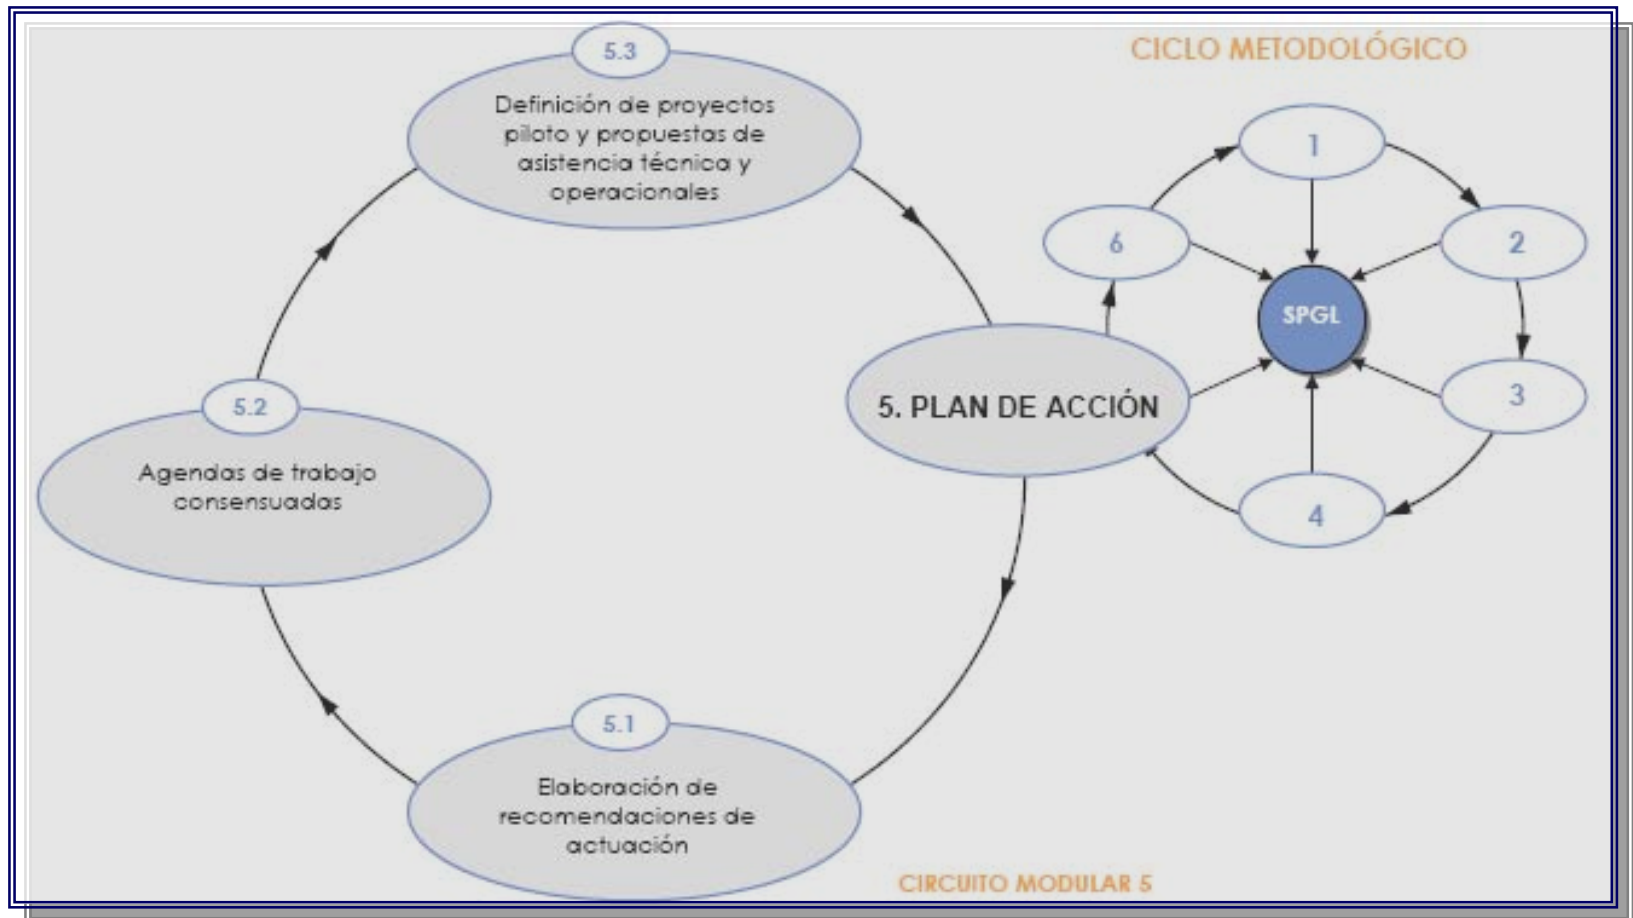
CICLO METODOLÓGICO

5.3

Definición de proyectos piloto y propuestas de asistencia técnica y operacionales

1

6

2

SPGL

5. PLAN DE ACCIÓN

3

4

5.2

Agendas de trabajo consensuadas

5.1

Elaboración de recomendaciones de actuación

CIRCUITO MODULAR 5